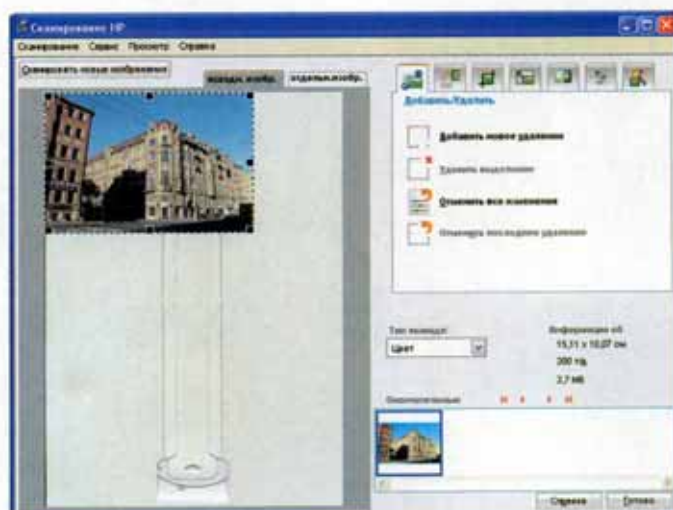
Сканирование HP

Сканирование Сервис Просмотр Справка

Сканировать новые изображения

Исходн. изобр. Отдельные изобр.

Добавить/Удалить

Добавить новое выделение

Удалить выделение

Отменить все изменения

Отменить последнее удаление

Тип вывода:

Цвет

Информация об

15,11 x 10,07 см

300 пд

2,7 МБ

Окончательные:

Справка

Готово